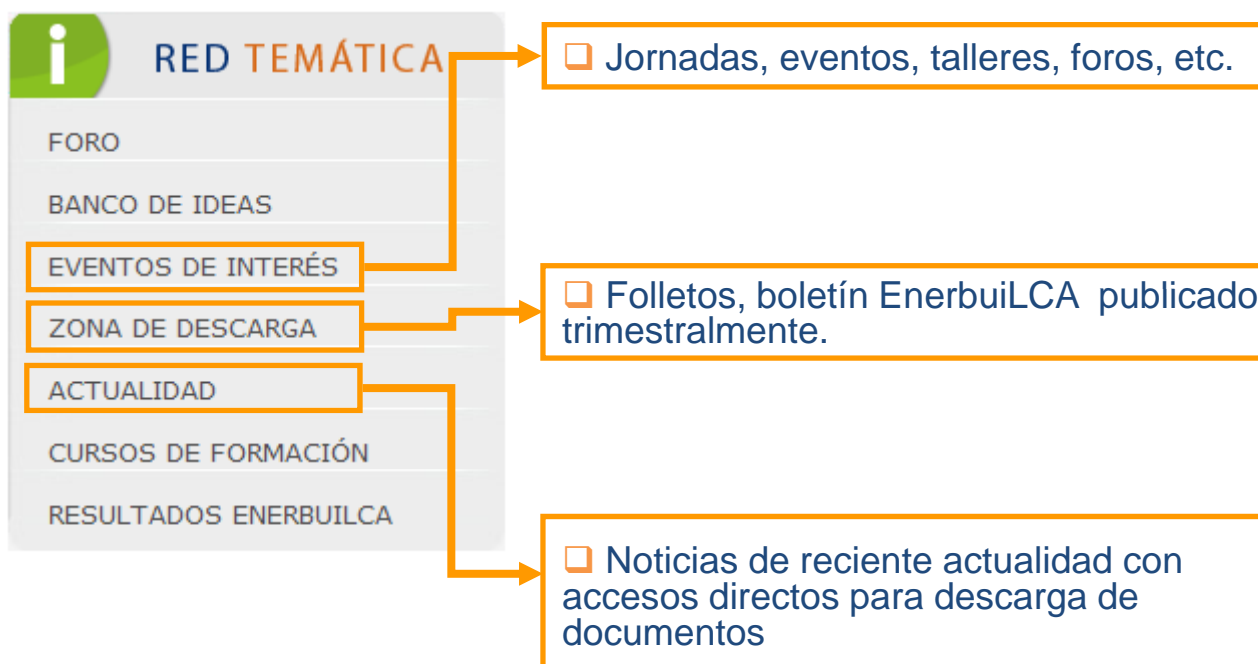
i RED TEMÁTICA

FORO

BANCO DE IDEAS

EVENTOS DE INTERÉS

ZONA DE DESCARGA

ACTUALIDAD

CURSOS DE FORMACIÓN

RESULTADOS ENERBUILCA

❑ Jornadas, eventos, talleres, foros, etc.

❑ Folletos, boletín EnerbuiLCA publicado trimestralmente.

❑ Noticias de reciente actualidad con accesos directos para descarga de documentos